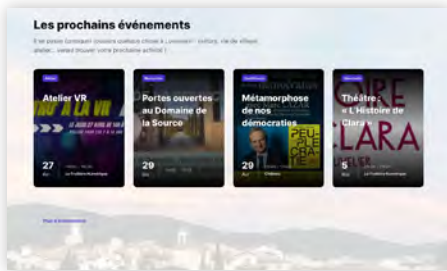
Les prochains événements

Il se passe toujours quelque chose à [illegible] : culture, vie de village, atelier... venez trouver votre prochaine activité !

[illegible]
Atelier VR
27
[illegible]
La Fraternité Numérique

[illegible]
Portes ouvertes au Domaine de la Source
29
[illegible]

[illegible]
Métamorphose de nos démocraties
29
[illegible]

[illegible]
Théâtre : « L'Histoire de Clara »
5
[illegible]
La Fraternité Numérique

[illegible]